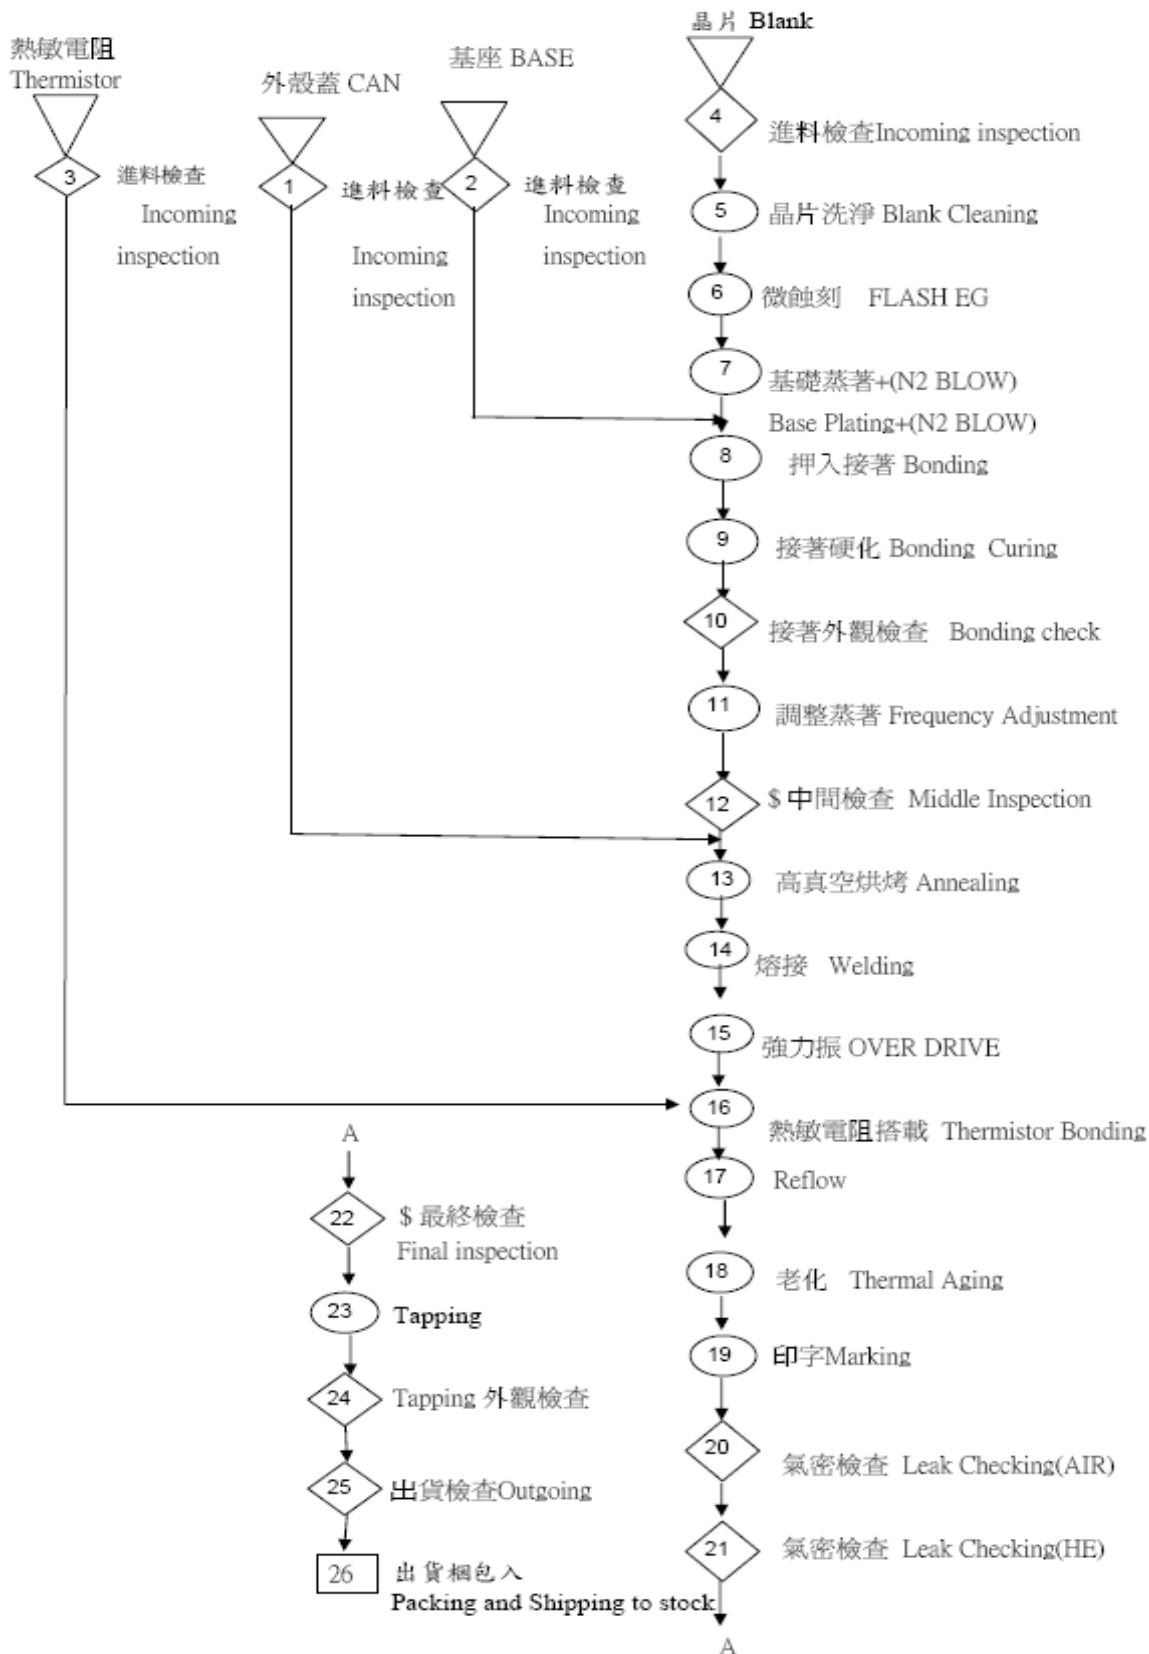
熱敏電阻 Thermistor

外殼蓋 CAN

基座 BASE

晶片 Blank

3 進料檢查 Incoming inspection

1 進料檢查 Incoming inspection

2 進料檢查 Incoming inspection

4 進料檢查Incoming inspection

5 晶片洗淨 Blank Cleaning

6 微蝕刻 FLASH EG

7 基礎蒸著+(N2 BLOW) Base Plating+(N2 BLOW)

8 押入接著 Bonding

9 接著硬化 Bonding Curing

10 接著外觀檢查 Bonding check

11 調整蒸著 Frequency Adjustment

12 $ 中間檢查 Middle Inspection

13 高真空烘烤 Annealing

14 熔接 Welding

15 強力振 OVER DRIVE

16 熱敏電阻搭載 Thermistor Bonding

17 Reflow

18 老化 Thermal Aging

19 印字Marking

20 氣密檢查 Leak Checking(AIR)

21 氣密檢查 Leak Checking(HE)

A

A

22 $ 最終檢查 Final inspection

23 Tapping

24 Tapping 外觀檢查

25 出貨檢查Outgoing

26 出貨梱包入 Packing and Shipping to stock